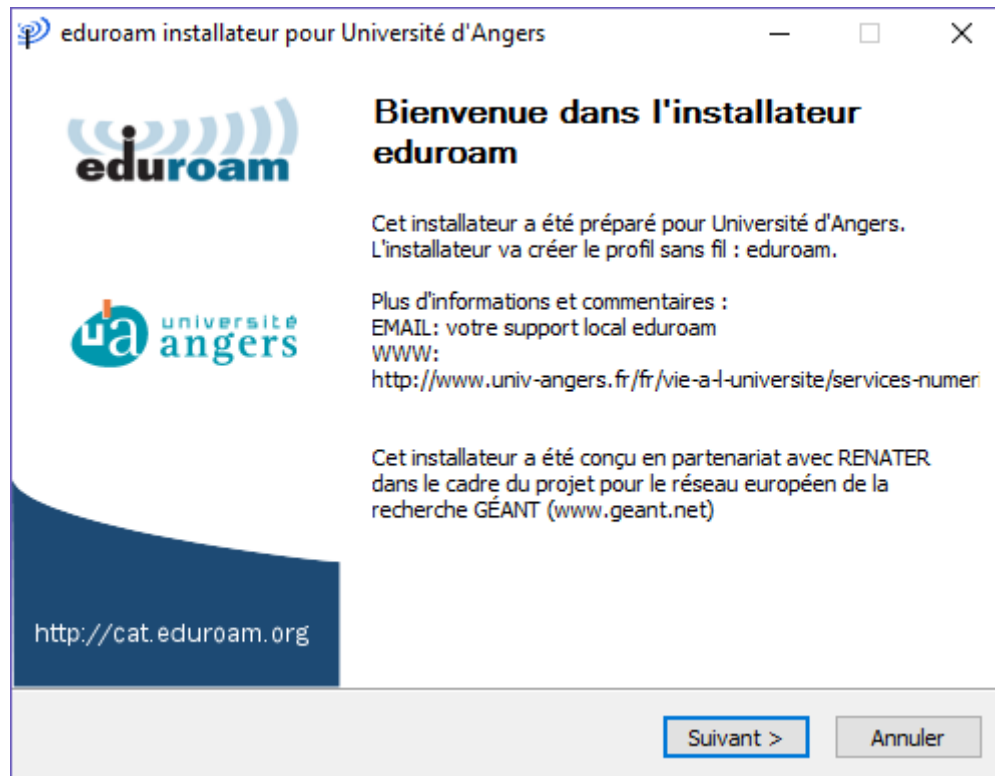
eduroam installateur pour Université d'Angers

eduroam

ua université angers

http://cat.eduroam.org

Bienvenue dans l'installateur eduroam

Cet installateur a été préparé pour Université d'Angers.
L'installateur va créer le profil sans fil : eduroam.

Plus d'informations et commentaires :
EMAIL: votre support local eduroam
WWW:
http://www.univ-angers.fr/fr/vie-a-l-universite/services-numeri

Cet installateur a été conçu en partenariat avec RENATER dans le cadre du projet pour le réseau européen de la recherche GÉANT (www.geant.net)

Suivant >
Annuler